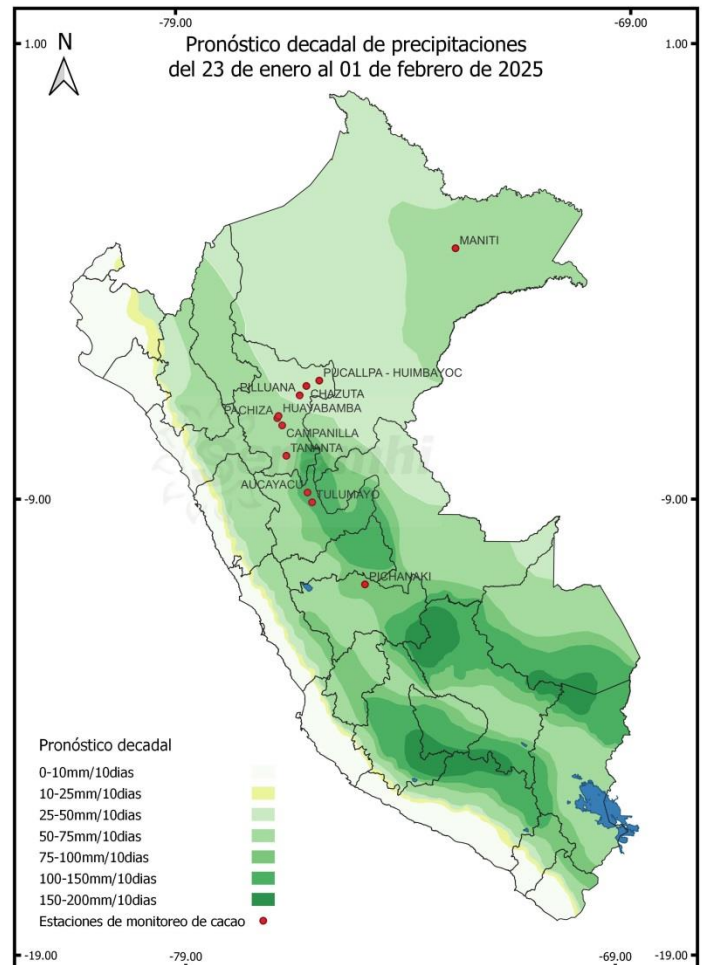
-79.00
-69.00
1.00
1.00
N
Pronóstico decadal de precipitaciones
del 23 de enero al 01 de febrero de 2025

MANITI
PUCALLPA - HUIMBAYOC
PILLUANA
CHAZUTA
PACHIZA
HUAYABAMBA
CAMPANILLA
TANANTA
AUCAYACU
TULUMAYO
PICHANAKI

-9.00
-9.00

Pronóstico decadal
0-10mm/10dias
10-25mm/10dias
25-50mm/10dias
50-75mm/10dias
75-100mm/10dias
100-150mm/10dias
150-200mm/10dias
Estaciones de monitoreo de cacao

-19.00
-79.00
-69.00
-19.00